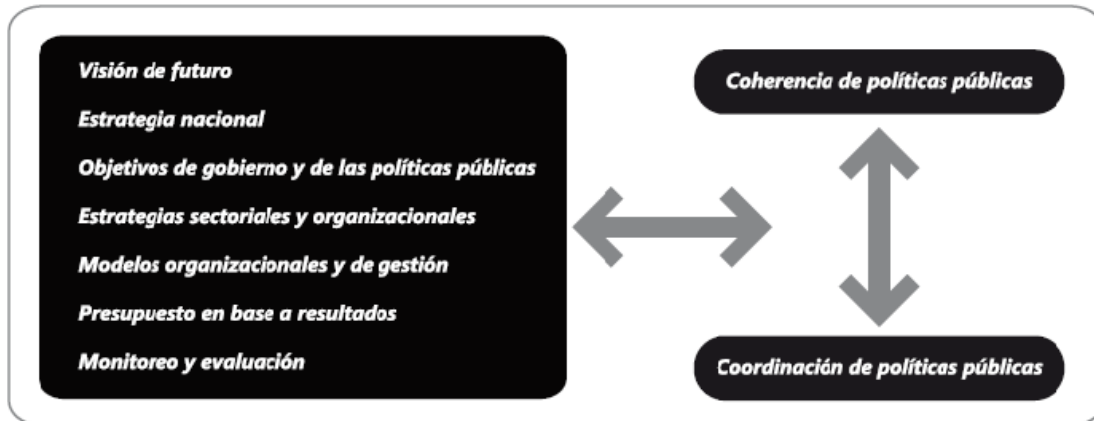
Visión de futuro
Estrategia nacional
Objetivos de gobierno y de las políticas públicas
Estrategias sectoriales y organizacionales
Modelos organizacionales y de gestión
Presupuesto en base a resultados
Monitoreo y evaluación

Coherencia de políticas públicas

Coordinación de políticas públicas